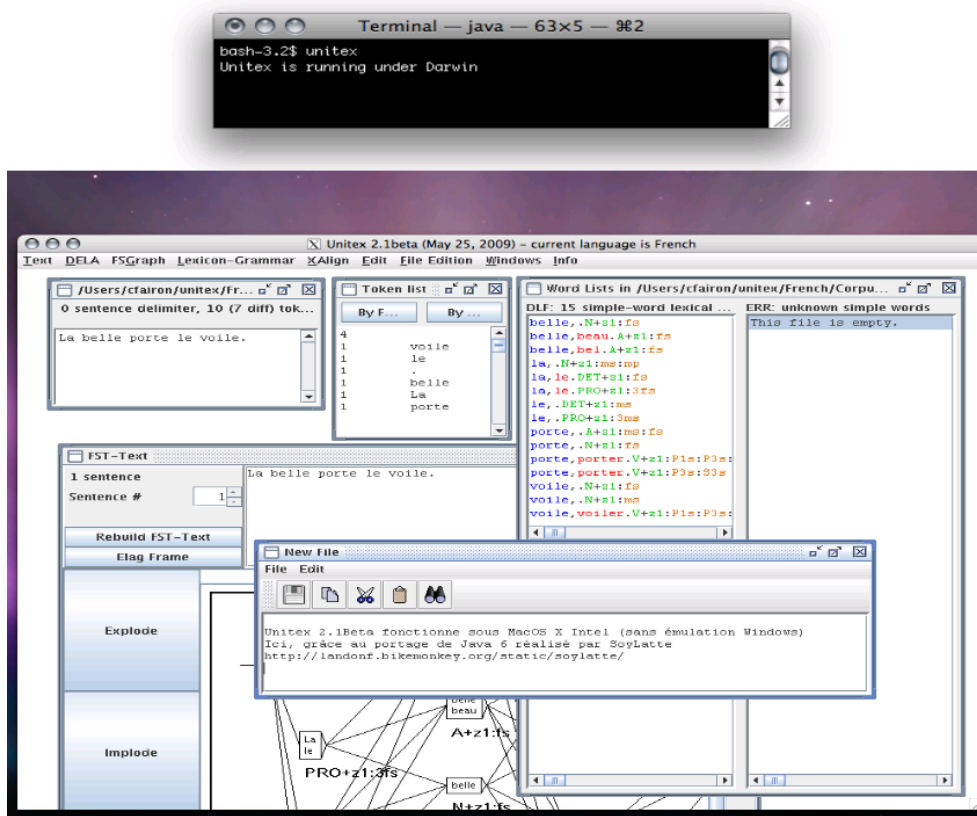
Terminal — java — 63×5 — ⌘2

bash-3.2$ unitex
Unitex is running under Darwin

Unitex 2.1beta (May 25, 2009) – current language is French

Text DELA FSGraph Lexicon-Grammar XAlign Edit File Edition Windows Info

/Users/cfairon/unitex/Fr...

0 sentence delimiter, 10 (7 diff) tok...

La belle porte le voile.

Token list

By F... By ...

4
1 voile
1 le
1 .
1 belle
1 La
1 porte

Word Lists in /Users/cfairon/unitex/French/Corpu...

DLF: 15 simple-word lexical ...

belle,.N+z1:fs
belle,beau.A+z1:fs
belle,bel.A+z1:fs
la,.N+z1:ms:mp
la,le.DET+z1:fs
la,le.PRO+z1:3fs
le,.DET+z1:ms
le,.PRO+z1:3ms
porte,.A+z1:ms:fs
porte,.N+z1:fs
porte,porter.V+z1:P1s:P3s
porte,porter.V+z1:P3s:S3s
voile,.N+z1:fs
voile,.N+z1:ms
voile,voiler.V+z1:P1s:P3s:

ERR: unknown simple words

This file is empty.

FST-Text

1 sentence

Sentence # 1

La belle porte le voile.

Rebuild FST-Text

Elag Frame

Explode

Implode

New File

File Edit

Unitex 2.1Beta fonctionne sous MacOS X Intel (sans émulation Windows)
Ici, grâce au portage de Java 6 réalisé par SoyLatte
http://landonf.bikemonkey.org/static/soylatte/

belle
beau

A+z1:fs

La
le

PRO+z1:3fs

belle

N+z1:fs